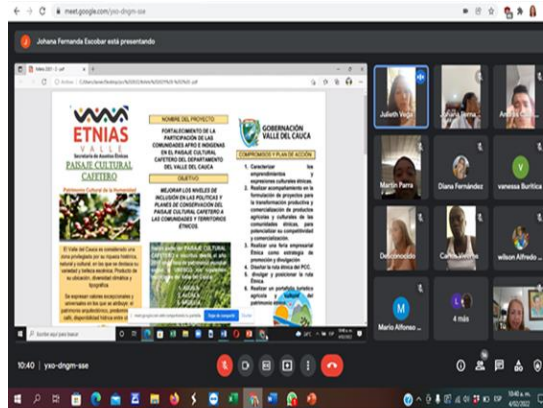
meet.google.com/yxo-dngm-sse

Johana Fernanda Escobar está presentando

ETNIAS
VALLE
Secretaría de Asuntos Étnicos
PAISAJE CULTURAL CAFETERO
Patrimonio Cultural de la Humanidad

El Valle del Cauca se considera una zona privilegiada por su riqueza histórica, natural y cultural, en los que se destaca su variedad y belleza escénica. Producto de su ubicación, diversidad climática y topográfica

Se expresan valores excepcionales y universales en los que se atribuye al patrimonio arquitectónico, predominio café, disponibilidad hídrica entre otros

NOMBRE DEL PROYECTO

FORTALECIMIENTO DE LA PARTICIPACIÓN DE LAS COMUNIDADES AFRO E INDÍGENAS EN EL PAISAJE CULTURAL CAFETERO DEL DEPARTAMENTO DEL VALLE DEL CAUCA

OBJETIVO

MEJORAR LOS NIVELES DE INCLUSIÓN EN LAS POLÍTICAS Y PLANES DE CONSERVACIÓN DEL PAISAJE CULTURAL CAFETERO A LAS COMUNIDADES Y TERRITORIOS ÉTNICOS

GOBERNACIÓN VALLE DEL CAUCA

COMPROMISOS Y PLAN DE ACCIÓN

1. Caracterizar los emprendimientos y expresiones culturales étnicas.
2. Realizar acompañamiento en la formulación de proyectos para la transformación productiva y comercialización de productos agrícolas y culturales de las comunidades étnicas, para potencializar su competitividad y comercialización
3. Realizar una feria empresarial Étnica como estrategia de promoción y divulgación
4. Diseñar la ruta étnica del PCC.
5. divulgar y posicionar la ruta Étnica.
6. Realizar un portafolio turístico agrícola y cultural del patrimonio étnico

Julieth Vega
Andrés
Martin Parra
Diana Fernández
vanessa Buritica
Desconocido
Carlos
wilson Alfredo
Mario Alfonso
4 más

Dejar de compartir

10:40 | yxo-dngm-sse